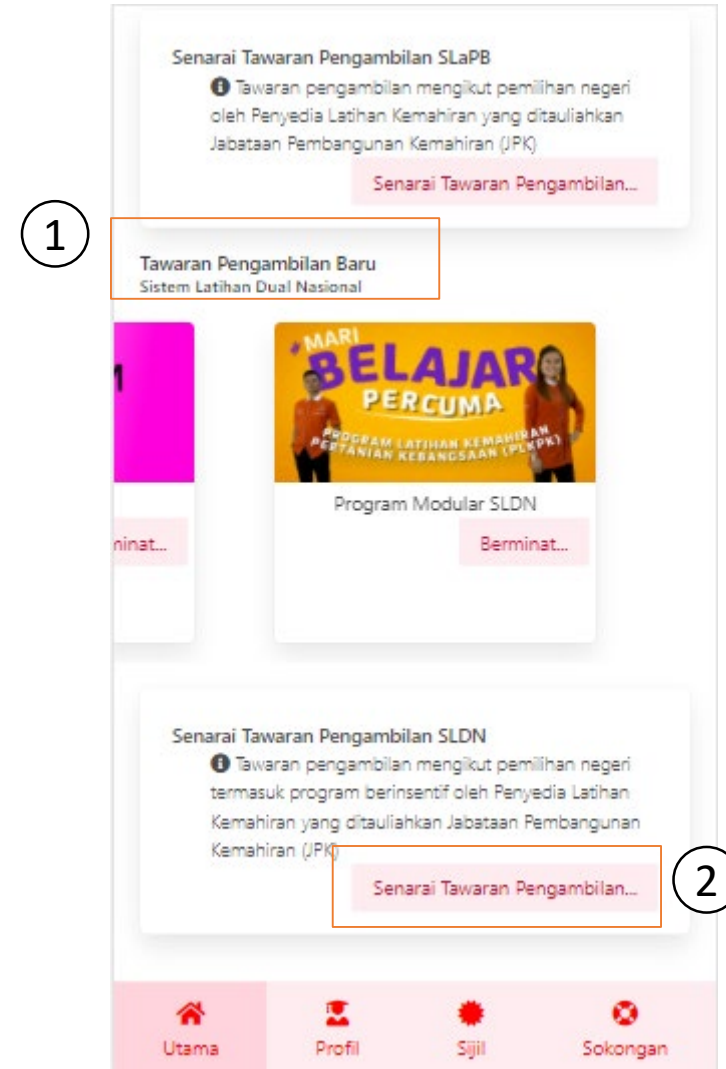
Senarai Tawaran Pengambilan SLaPB

Tawaran pengambilan mengikut pemilihan negeri oleh Penyedia Latihan Kemahiran yang ditauliahkan Jabataan Pembangunan Kemahiran (JPK)

Senarai Tawaran Pengambilan...

1

Tawaran Pengambilan Baru
Sistem Latihan Dual Nasional

M

MARI BELAJAR PERCUMA
PROGRAM LATIHAN KEMAHIRAN PERTANIAN KEBANGSAAN (PLKPK)

Program Modular SLDN

ninat...

Berminat...

Senarai Tawaran Pengambilan SLDN

Tawaran pengambilan mengikut pemilihan negeri termasuk program berinsentif oleh Penyedia Latihan Kemahiran yang ditauliahkan Jabataan Pembangunan Kemahiran (JPK)

Senarai Tawaran Pengambilan...

2

Utama Profil Sijil Sokongan